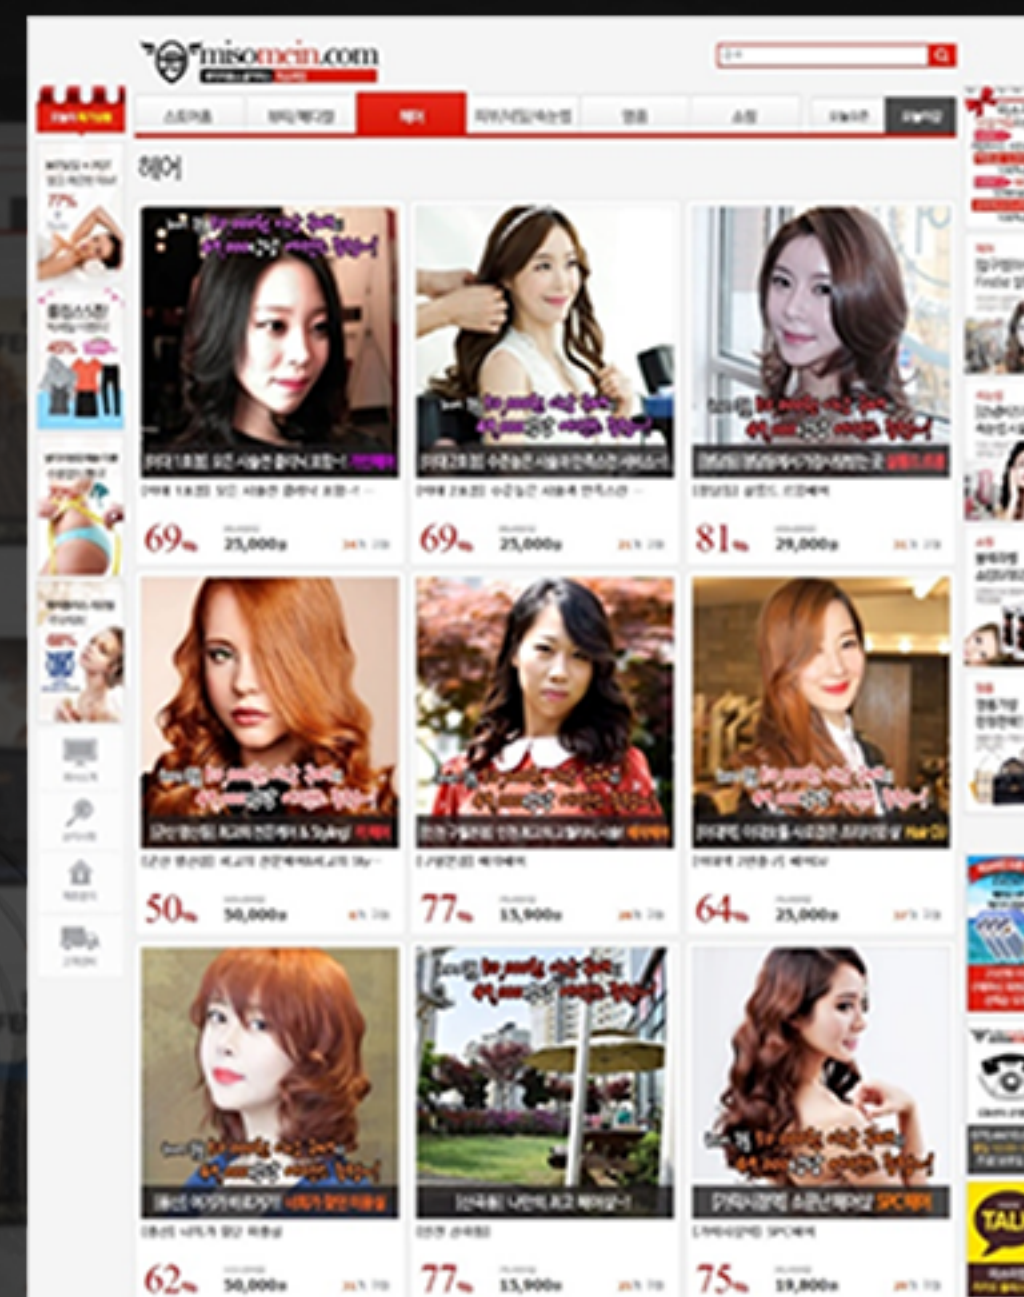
misomein.com

스피커룸 | 뷰티/헤디엄 | 헤어 | 피부/네일/속눈썹 | 명품 | 쇼핑

헤어

69% 25,000원

69% 25,000원

81% 29,000원

50% 50,000원

77% 15,900원

64% 25,000원

62% 50,000원

77% 15,900원

75% 19,800원

TALK